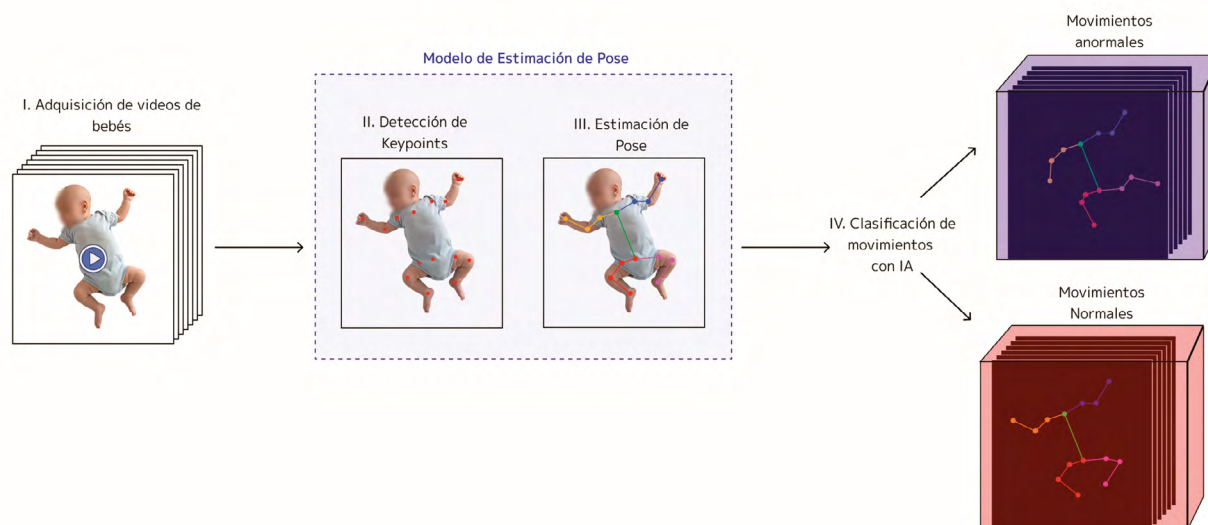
I. Adquisición de videos de bebés

Modelo de Estimación de Pose

II. Detección de Keypoints

III. Estimación de Pose

IV. Clasificación de movimientos con IA

Movimientos anormales

Movimientos Normales